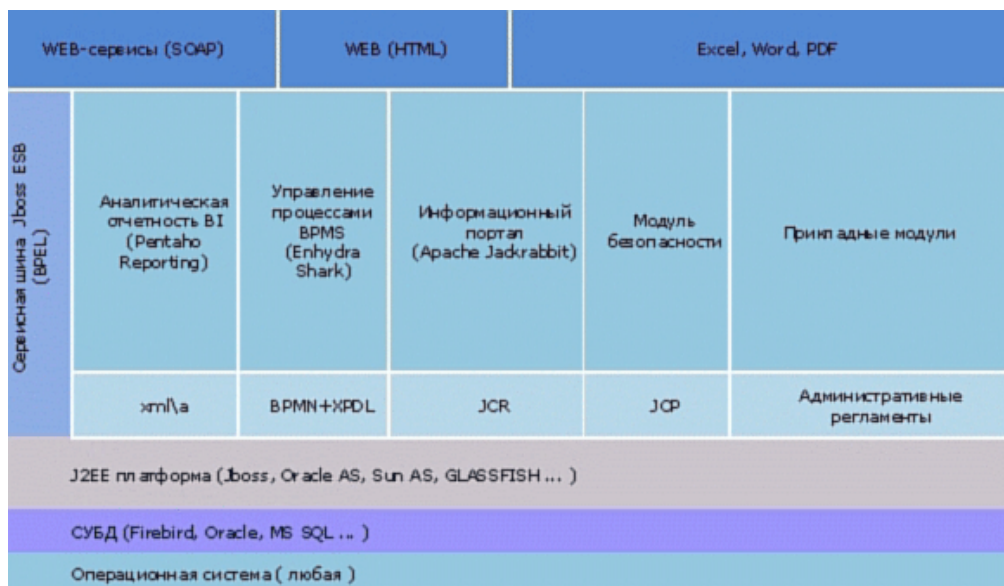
WEB-сервисы (SOAP)

WEB (HTML)

Excel, Word, PDF

Сервисная шина Jboss ESB (BPEL)

Аналитическая отчетность BI (Pentaho Reporting)

Управление процессами BPMS (Enhydra Shark)

Информационный портал (Apache Jackrabbit)

Модуль безопасности

Прикладные модули

xml\a

BPMN+XPDL

JCR

JCP

Административные регламенты

J2EE платформа (Jboss, Oracle AS, Sun AS, GLASSFISH ... )

СУБД (Firebird, Oracle, MS SQL ... )

Операционная система ( любая )